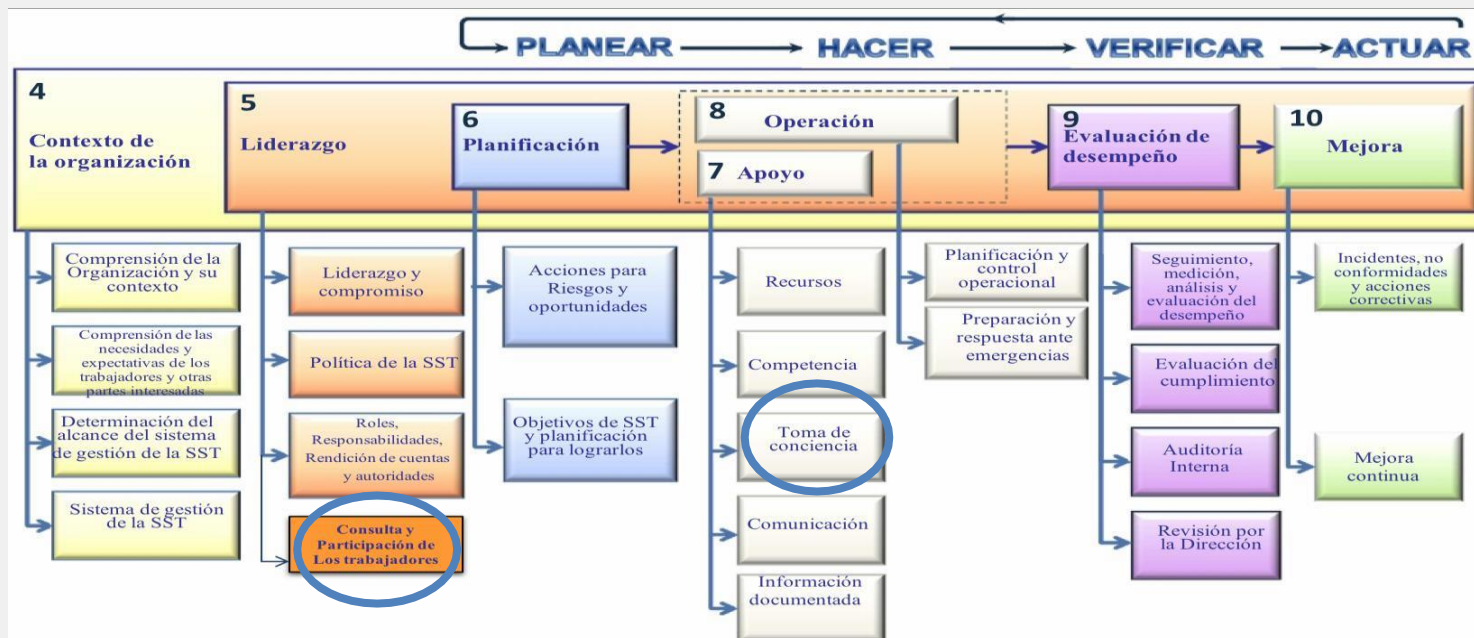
PLANEAR → HACER → VERIFICAR → ACTUAR

4
Contexto de la organización

5
Liderazgo

6
Planificación

8
Operación

7 Apoyo

9
Evaluación de desempeño

10
Mejora

Comprensión de la Organización y su contexto

Comprensión de las necesidades y expectativas de los trabajadores y otras partes interesadas

Determinación del alcance del sistema de gestión de la SST

Sistema de gestión de la SST

Liderazgo y compromiso

Política de la SST

Roles, Responsabilidades, Rendición de cuentas y autoridades

Consulta y Participación de Los trabajadores

Acciones para Riesgos y oportunidades

Objetivos de SST y planificación para lograrlos

Recursos

Competencia

Toma de conciencia

Comunicación

Información documentada

Planificación y control operacional

Preparación y respuesta ante emergencias

Seguimiento, medición, análisis y evaluación del desempeño

Evaluación del cumplimiento

Auditoría Interna

Revisión por la Dirección

Incidentes, no conformidades y acciones correctivas

Mejora continua